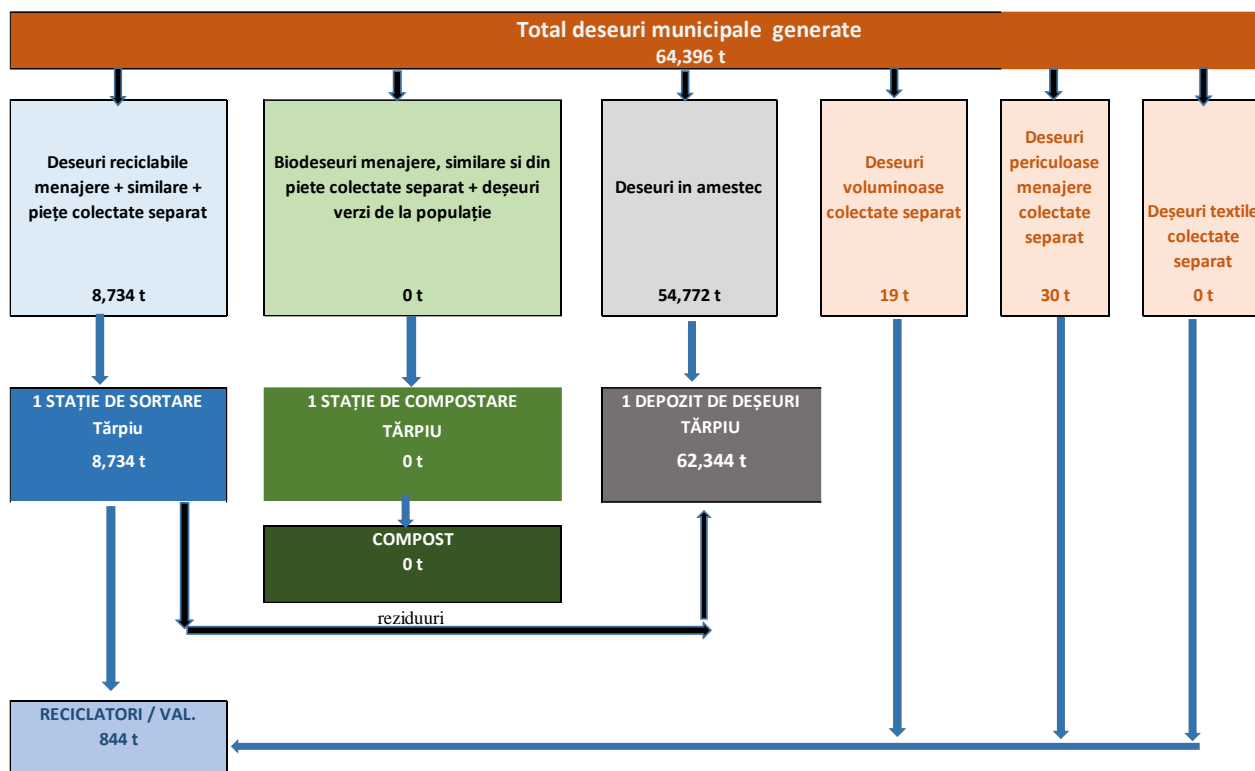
Total deseuri municipale generate
64,396 t

Deseuri reciclabile menajere + similare + pieţe colectate separat
8,734 t

Biodeseuri menajere, similare si din piete colectate separat + deşeuri verzi de la populaţie
0 t

Deseuri in amestec
54,772 t

Deseuri voluminoase colectate separat
19 t

Deseuri periculoase menajere colectate separat
30 t

Deşeuri textile colectate separat
0 t

1 STAŢIE DE SORTARE
Tărpiu
8,734 t

1 STAŢIE DE COMPOSTARE
TĂRPIU
0 t

1 DEPOZIT DE DEŞEURI
TĂRPIU
62,344 t

COMPOST
0 t

reziduuri

RECICLATORI / VAL.
844 t